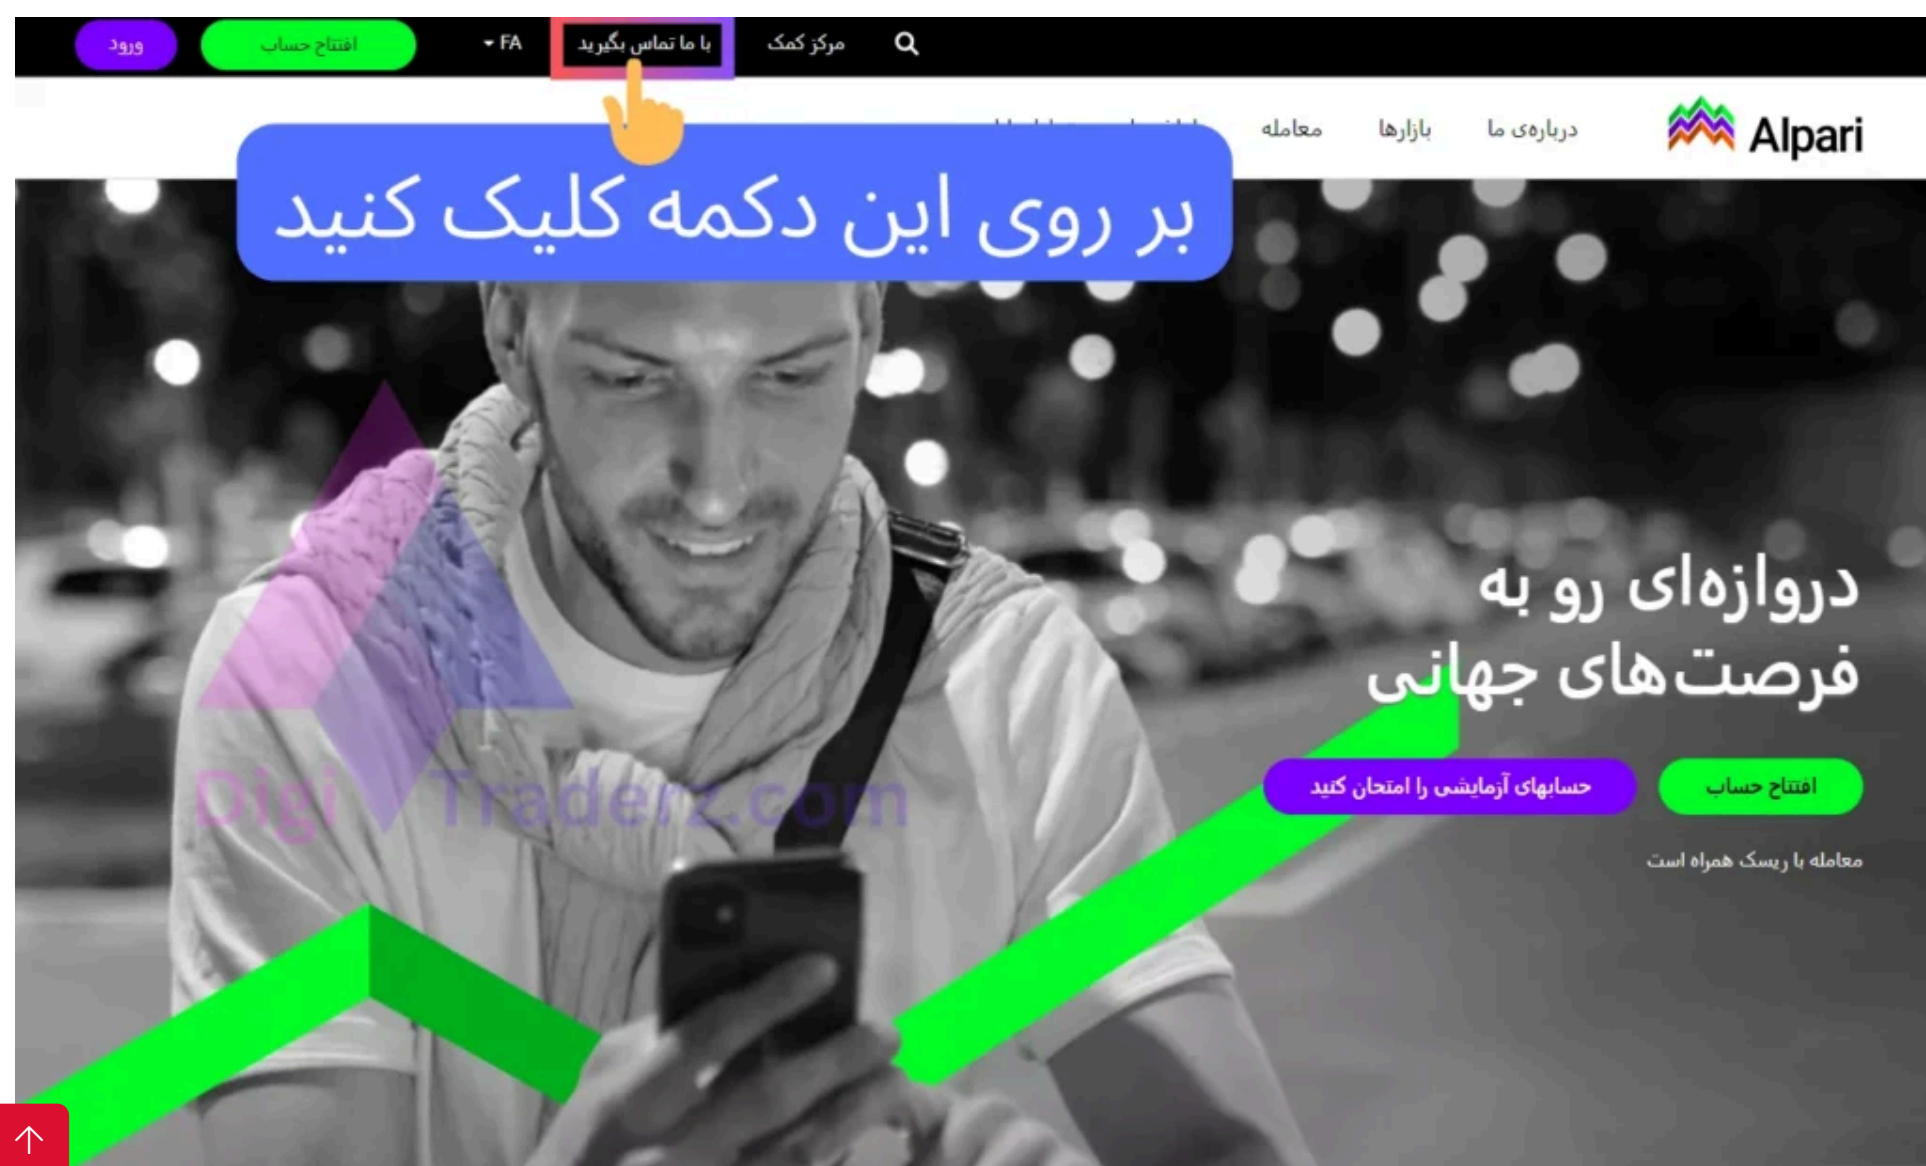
ورود افتتاح حساب FA با ما تماس بگیرید مرکز کمک

Alpari درباره‌ی ما بازارها معامله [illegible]

بر روی این دکمه کلیک کنید

دروازه‌ای رو به فرصت‌های جهانی

افتتاح حساب حسابهای آزمایشی را امتحان کنید

معامله با ریسک همراه است

DigiTraderz.com